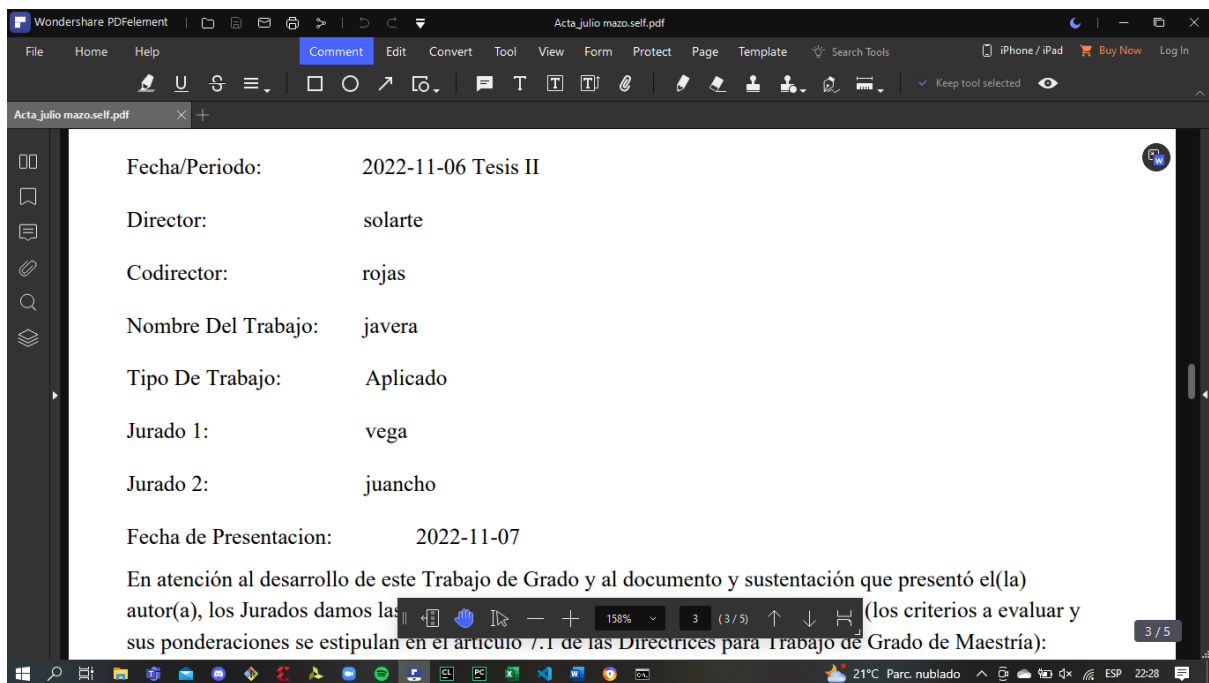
Wondershare PDFelement

Acta_julio mazo.self.pdf

File Home Help Comment Edit Convert Tool View Form Protect Page Template Search Tools

iPhone / iPad Buy Now Log In

Keep tool selected

Acta_julio mazo.self.pdf

Fecha/Periodo: 2022-11-06 Tesis II

Director: solarte

Codirector: rojas

Nombre Del Trabajo: javera

Tipo De Trabajo: Aplicado

Jurado 1: vega

Jurado 2: juancho

Fecha de Presentacion: 2022-11-07

En atención al desarrollo de este Trabajo de Grado y al documento y sustentación que presentó el(la) autor(a), los Jurados damos las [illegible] (los criterios a evaluar y sus ponderaciones se estipulan en el artículo 7.1 de las Directrices para Trabajo de Grado de Maestría):

158% 3 (3 / 5)

3 / 5

21°C Parc. nublado ESP 22:28